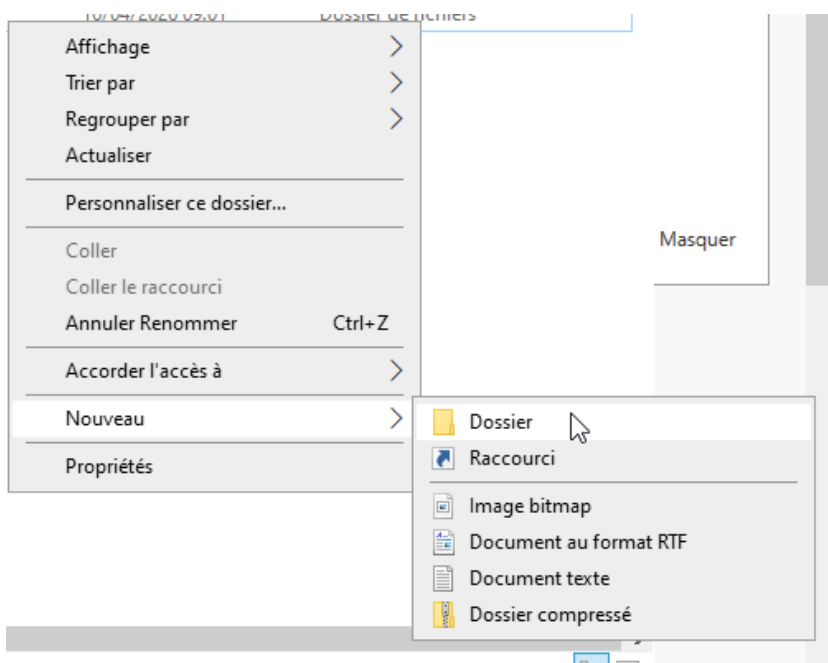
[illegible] Dossier de fichiers

Affichage
Trier par
Regrouper par
Actualiser

Personnaliser ce dossier...

Coller
Coller le raccourci
Annuler Renommer Ctrl+Z

Accorder l'accès à

Nouveau

Propriétés

Masquer

Dossier
Raccourci

Image bitmap
Document au format RTF
Document texte
Dossier compressé